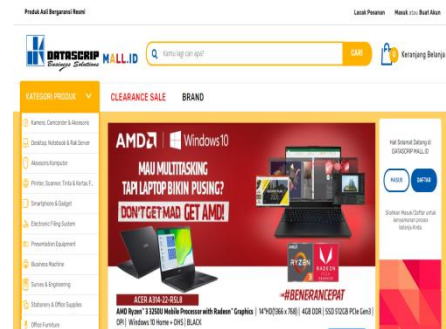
Produk Asli Bergaransi Resmi

Lacak Pesanan Masuk atau Buat Akun

DATASCRIP Business Solutions MALL.ID

Kamu lagi cari apa?

CARI

0 Keranjang Belanja

KATEGORI PRODUK

CLEARANCE SALE

BRAND

Kamera, Camcorder & Aksesoris

Desktop, Notebook & Rak Server

Aksesoris Komputer

Printer, Scanner, Tinta & Kertas F...

Smartphone & Gadget

Electronic Filing System

Presentation Equipment

Business Machine

Survey & Engineering

Stationery & Office Supplies

Office Furniture

AMD | Windows 10

MAU MULTITASKING TAPI LAPTOP BIKIN PUSING?

DON'T GET MAD GET AMD!

RYZEN

#BENERANCEPAT

ACER A314-22-R5L8

AMD Ryzen™ 3 3250U Mobile Processor with Radeon™ Graphics | 14"HD(1366 x 768) | 4GB DDR | SSD 512GB PCIe Gen3 | OPI | Windows 10 Home + OHS | BLACK

Hai Selamat Datang di DATASCRIP MALL.ID

MASUK

DAFTAR

Silahkan Masuk/Daftar untuk mempermudah proses belanja Anda.